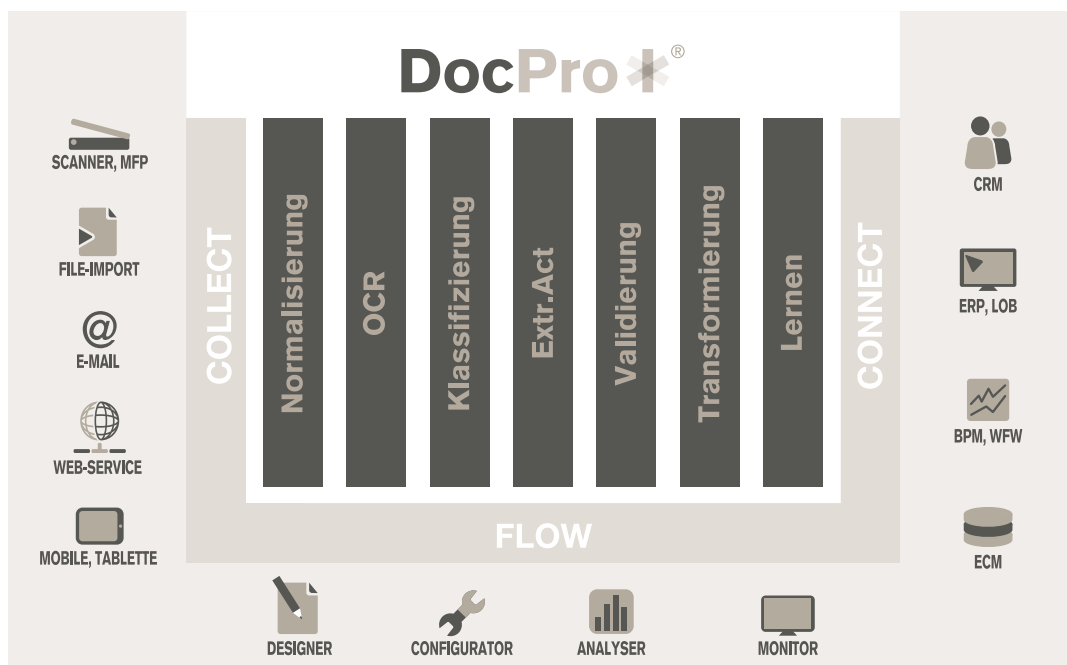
DocPro®

SCANNER, MFP

FILE-IMPORT

@

E-MAIL

WEB-SERVICE

MOBILE, TABLETTE

COLLECT

Normalisierung

OCR

Klassifizierung

Extr.Act

Validierung

Transformierung

Lernen

CONNECT

FLOW

CRM

ERP, LOB

BPM, WFW

ECM

DESIGNER

CONFIGURATOR

ANALYSER

MONITOR